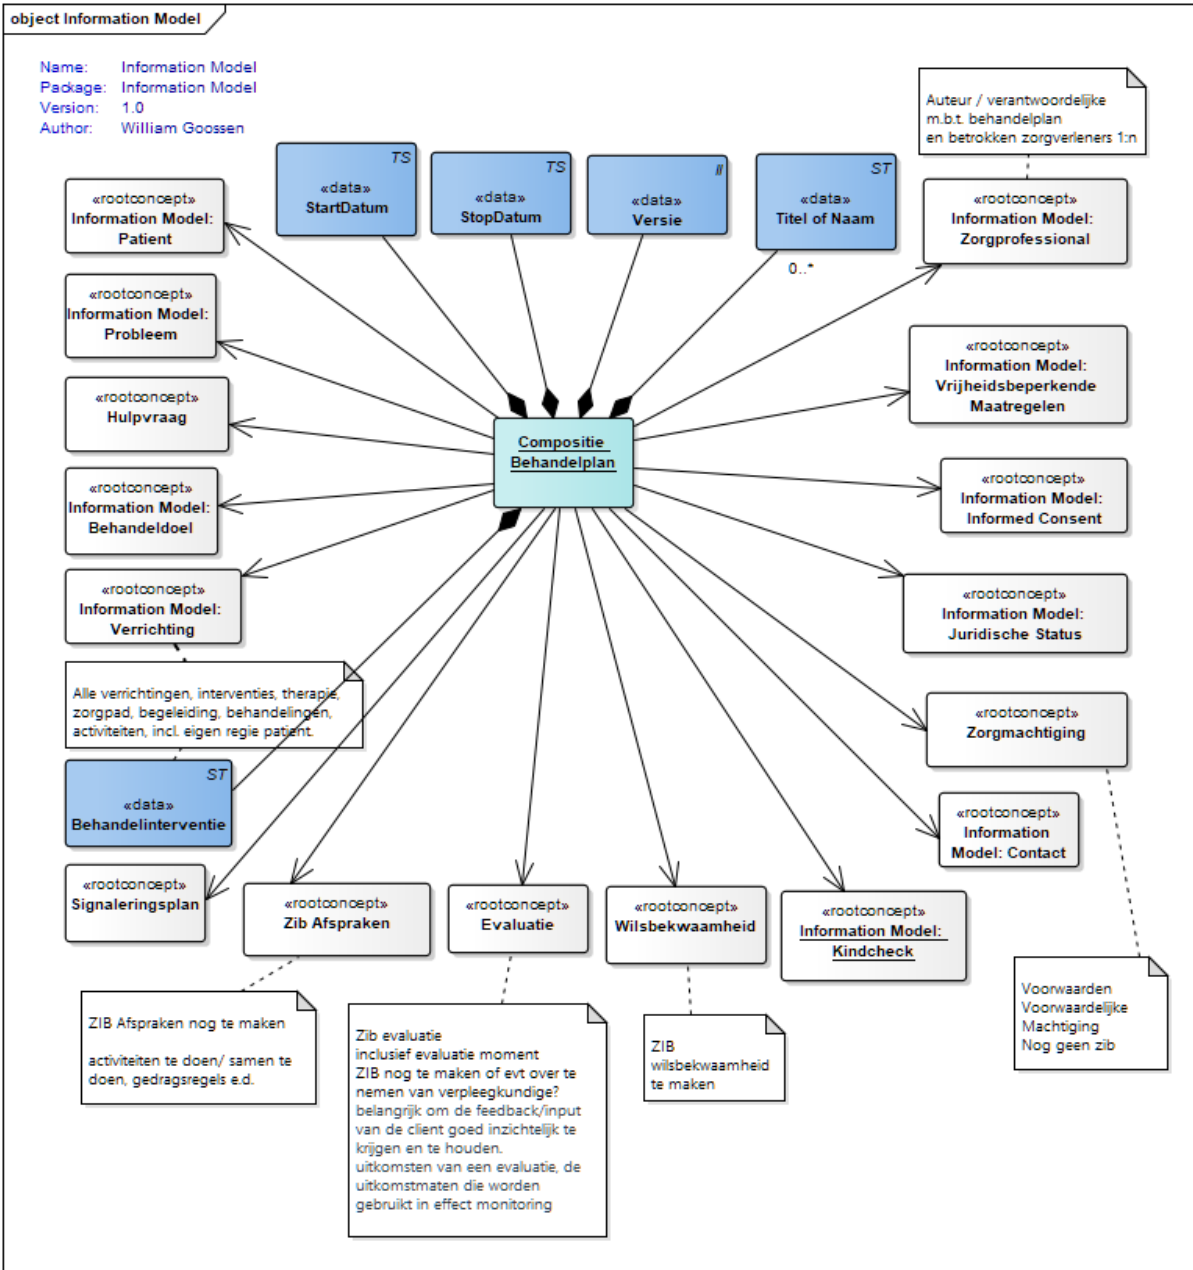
object Information Model

Name: Information Model
Package: Information Model
Version: 1.0
Author: William Goossen

Auteur / verantwoordelijke m.b.t. behandelplan en betrokken zorgverleners 1:n

TS
«data»
StartDatum

TS
«data»
StopDatum

II
«data»
Versie

ST
«data»
Titel of Naam

0..*

«rootconcept»
Information Model:
Patient

«rootconcept»
Information Model:
Zorgprofessional

«rootconcept»
Information Model:
Probleem

«rootconcept»
Information Model:
Vrijheidsbeperkende Maatregelen

«rootconcept»
Hulpvraag

Compositie Behandelplan

«rootconcept»
Information Model:
Behandeldoel

«rootconcept»
Information Model:
Informed Consent

«rootconcept»
Information Model:
Verrichting

«rootconcept»
Information Model:
Juridische Status

Alle verrichtingen, interventies, therapie, zorgpad, begeleiding, behandelingen, activiteiten, incl. eigen regie patient.

«rootconcept»
Zorgmachtiging

ST
«data»
Behandelinterventie

«rootconcept»
Information Model: Contact

«rootconcept»
Signaleringsplan

«rootconcept»
Zib Afspraken

«rootconcept»
Evaluatie

«rootconcept»
Wilsbekwaamheid

«rootconcept»
Information Model:
Kindcheck

ZIB Afspraken nog te maken

activiteiten te doen/ samen te doen, gedragsregels e.d.

Zib evaluatie
inclusief evaluatie moment
ZIB nog te maken of evt over te nemen van verpleegkundige?
belangrijk om de feedback/input van de client goed inzichtelijk te krijgen en te houden.
uitkomsten van een evaluatie, de uitkomstmaten die worden gebruikt in effect monitoring

ZIB wilsbekwaamheid te maken

Voorwaarden
Voorwaardelijke
Machtiging
Nog geen zib